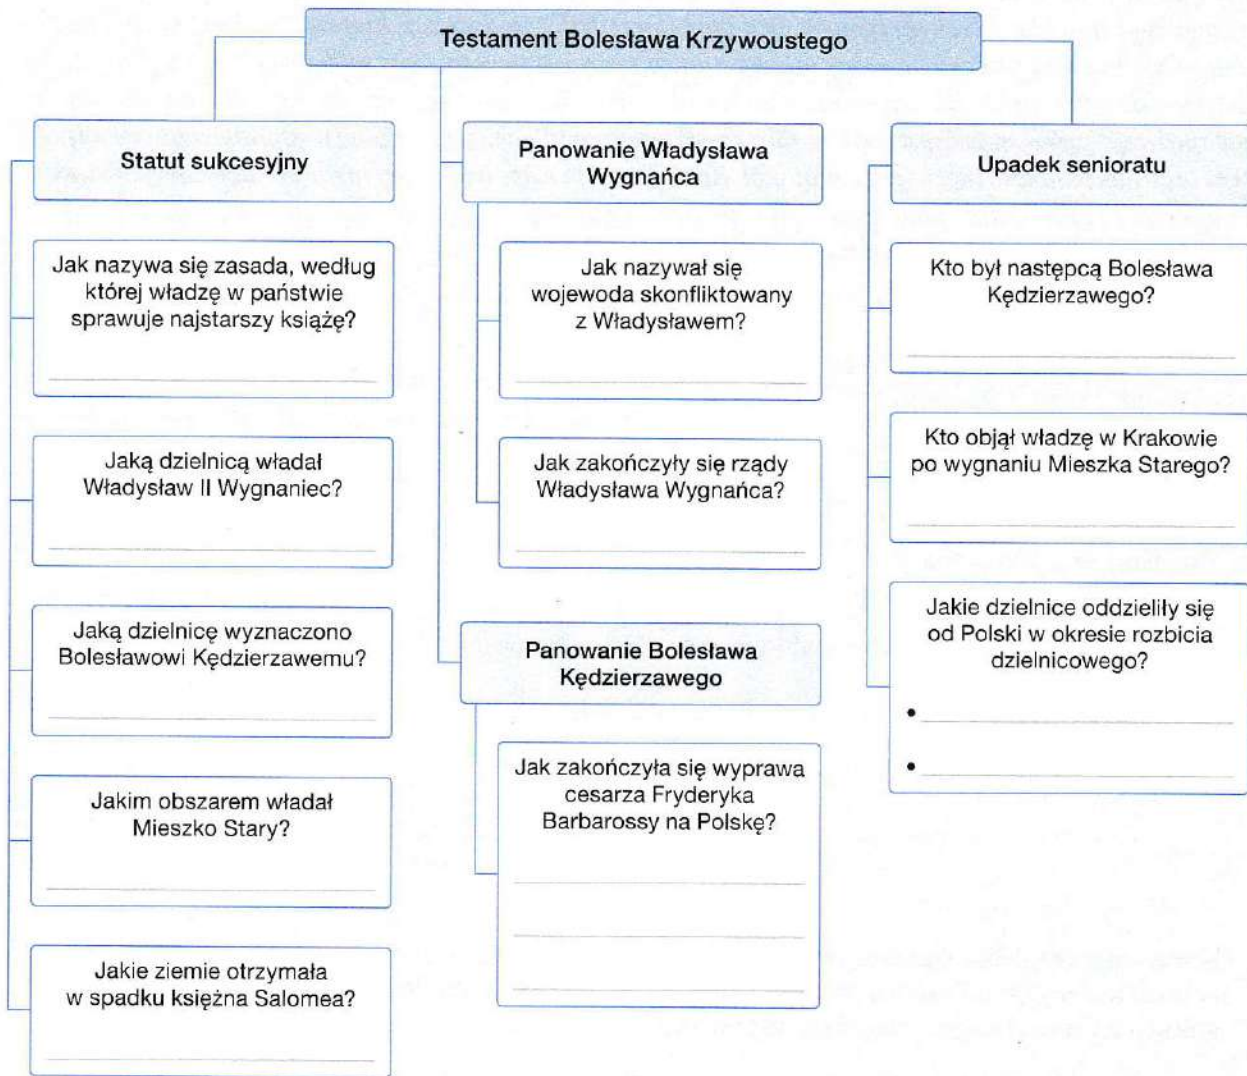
Testament Bolesława Krzywoustego

Statut sukcesyjny

Jak nazywa się zasada, według której władzę w państwie sprawuje najstarszy książę?

Jaką dzielnicą władał Władysław II Wygnaniec?

Jaką dzielnicę wyznaczono Bolesławowi Kędzierzawemu?

Jakim obszarem władał Mieszko Stary?

Jakie ziemie otrzymała w spadku księżna Salomea?

Panowanie Władysława Wygnańca

Jak nazywał się wojewoda skonfliktowany z Władysławem?

Jak zakończyły się rządy Władysława Wygnańca?

Panowanie Bolesława Kędzierzawego

Jak zakończyła się wyprawa cesarza Fryderyka Barbarossy na Polskę?

Upadek senioratu

Kto był następcą Bolesława Kędzierzawego?

Kto objął władzę w Krakowie po wygnaniu Mieszka Starego?

Jakie dzielnice oddzieliły się od Polski w okresie rozbicia dzielnicowego?

•

•